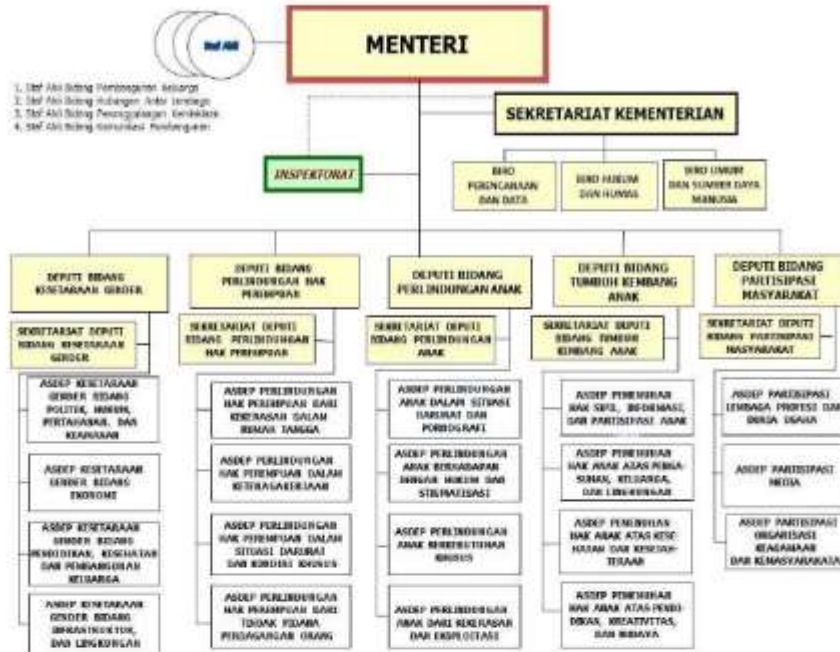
Staf Ahli

1. Staf Ahli Bidang Pembangunan Keluarga
2. Staf Ahli Bidang Hubungan Antar Lembaga
3. Staf Ahli Bidang Penanggulangan Kemiskinan
4. Staf Ahli Bidang Komunikasi Pembangunan

MENTERI

SEKRETARIAT KEMENTERIAN

INSPEKTORAT

BIRO PERENCANAAN DAN DATA

BIRO HUKUM DAN HUMAS

BIRO UMUM DAN SUMBER DAYA MANUSIA

DEPUTI BIDANG KESETARAAN GENDER

SEKRETARIAT DEPUTI BIDANG KESETARAAN GENDER

ASDEP KESETARAAN GENDER BIDANG POLITIK, HUKUM, PERTAHANAN, DAN KEAMANAN

ASDEP KESETARAAN GENDER BIDANG EKONOMI

ASDEP KESETARAAN GENDER BIDANG PENDIDIKAN, KESEHATAN DAN PEMBANGUNAN KELUARGA

ASDEP KESETARAAN GENDER BIDANG INFRASTRUKTUR, DAN LINGKUNGAN

DEPUTI BIDANG PERLINDUNGAN HAK PEREMPUAN

SEKRETARIAT DEPUTI BIDANG PERLINDUNGAN HAK PEREMPUAN

ASDEP PERLINDUNGAN HAK PEREMPUAN DARI KEKERASAN DALAM RUMAH TANGGA

ASDEP PERLINDUNGAN HAK PEREMPUAN DALAM KETENAGAKERJAAN

ASDEP PERLINDUNGAN HAK PEREMPUAN DALAM SITUASI DARURAT DAN KONDISI KHUSUS

ASDEP PERLINDUNGAN HAK PEREMPUAN DARI TINDAK PIDANA PERDAGANGAN ORANG

DEPUTI BIDANG PERLINDUNGAN ANAK

SEKRETARIAT DEPUTI BIDANG PERLINDUNGAN ANAK

ASDEP PERLINDUNGAN ANAK DALAM SITUASI DARURAT DAN PORNOGRAFI

ASDEP PERLINDUNGAN ANAK BERHADAPAN DENGAN HUKUM DAN STIGMATISASI

ASDEP PERLINDUNGAN ANAK BERKEBUTUHAN KHUSUS

ASDEP PERLINDUNGAN ANAK DARI KEKERASAN DAN EKSPLOITASI

DEPUTI BIDANG TUMBUH KEMBANG ANAK

SEKRETARIAT DEPUTI BIDANG TUMBUH KEMBANG ANAK

ASDEP PEMENUHAN HAK SIPIL, INFORMASI, DAN PARTISIPASI ANAK

ASDEP PEMENUHAN HAK ANAK ATAS PENGASUHAN, KELUARGA, DAN LINGKUNGAN

ASDEP PEMENUHAN HAK ANAK ATAS KESEHATAN DAN KESEJAHTERAAN

ASDEP PEMENUHAN HAK ANAK ATAS PENDIDIKAN, KREATIVITAS, DAN BUDAYA

DEPUTI BIDANG PARTISIPASI MASYARAKAT

SEKRETARIAT DEPUTI BIDANG PARTISIPASI MASYARAKAT

ASDEP PARTISIPASI LEMBAGA PROFESI DAN DUNIA USAHA

ASDEP PARTISIPASI MEDIA

ASDEP PARTISIPASI ORGANISASI KEAGAMAAN DAN KEMASYARAKATAN